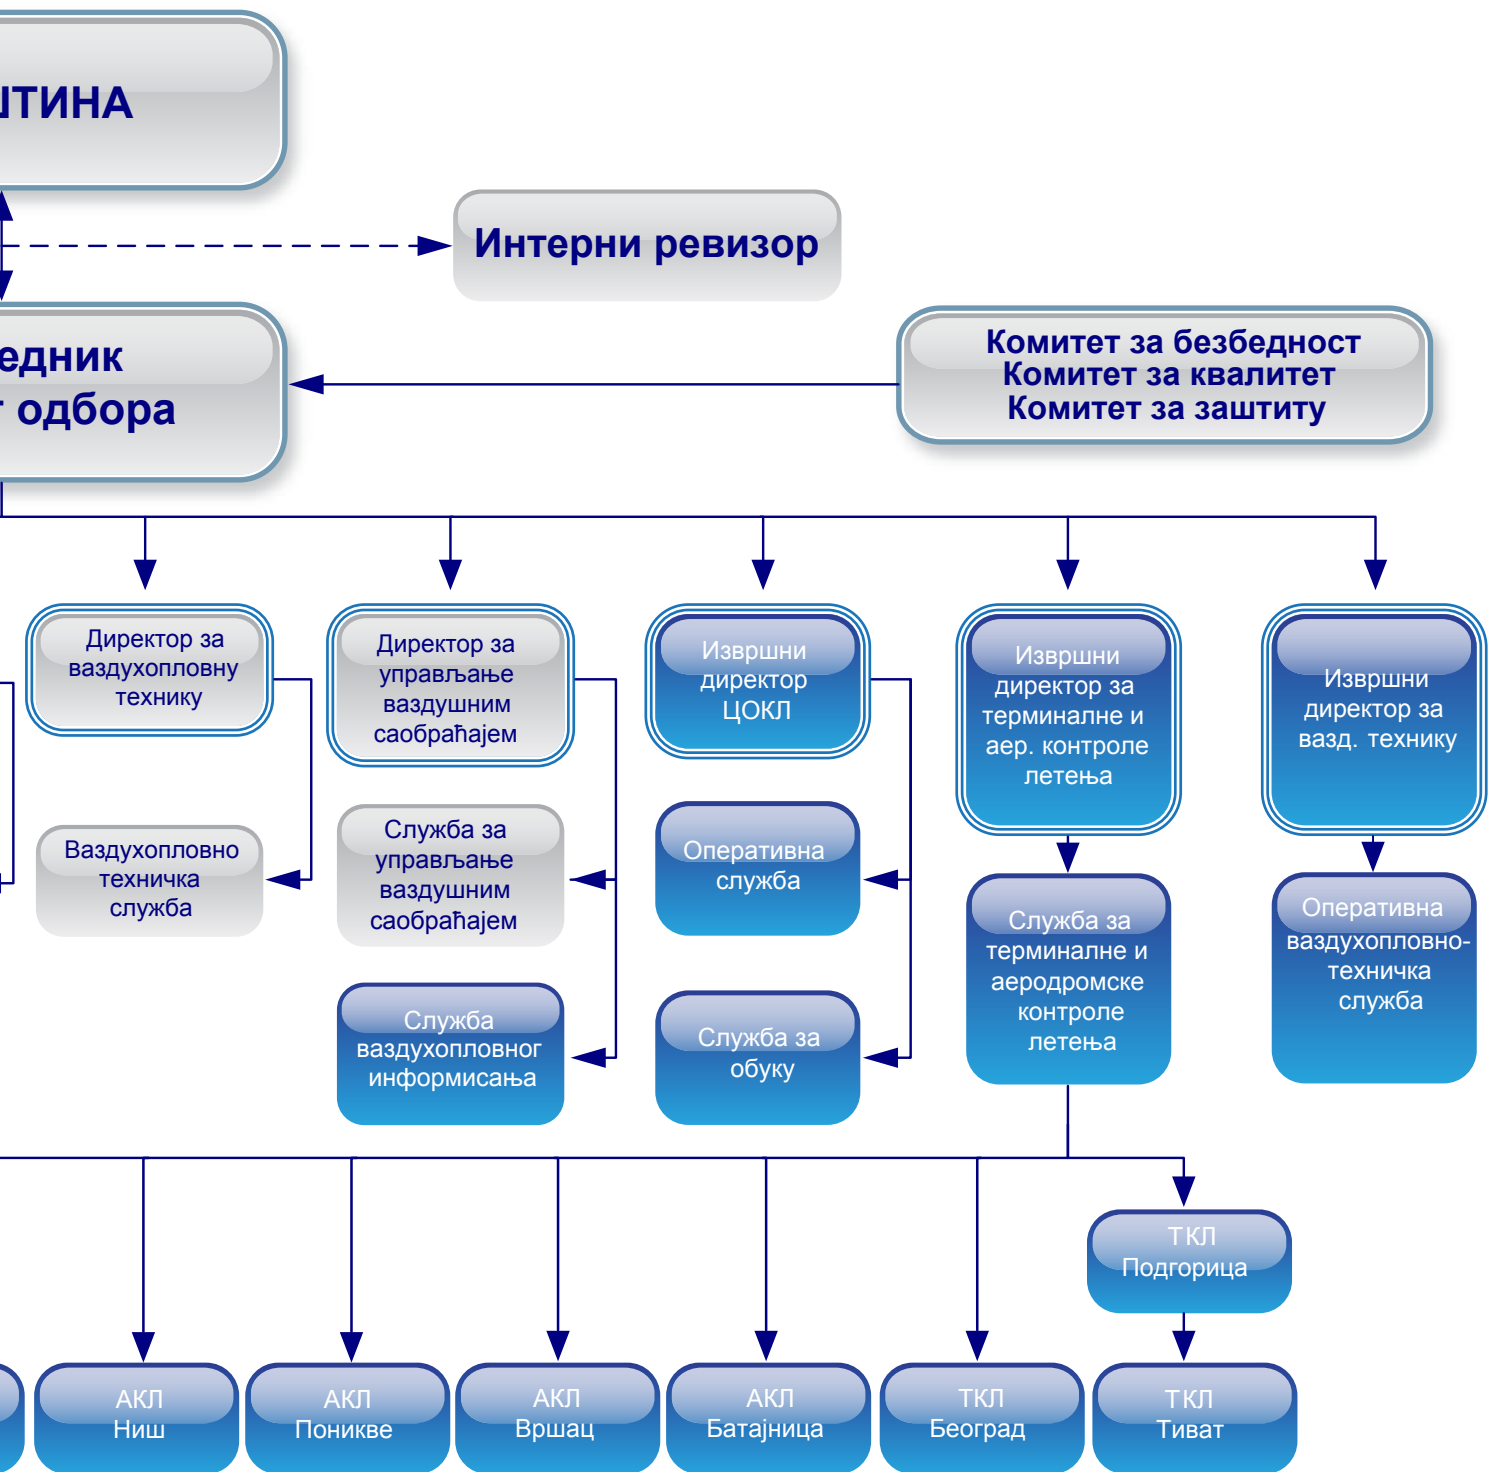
ШТИНА

Интерни ревизор

едник
г одбора

Комитет за безбедност
Комитет за квалитет
Комитет за заштиту

Директор за ваздухопловну технику

Директор за управљање ваздушним саобраћајем

Извршни директор ЦОКЛ

Извршни директор за терминалне и аер. контроле летења

Извршни директор за вазд. технику

Ваздухопловно техничка служба

Служба за управљање ваздушним саобраћајем

Оперативна служба

Служба за терминалне и аеродромске контроле летења

Оперативна ваздухопловно-техничка служба

Служба ваздухопловног информисања

Служба за обуку

ТКЛ Подгорица

АКЛ Ниш

АКЛ Поникве

АКЛ Вршац

АКЛ Батајница

ТКЛ Београд

ТКЛ Тиват